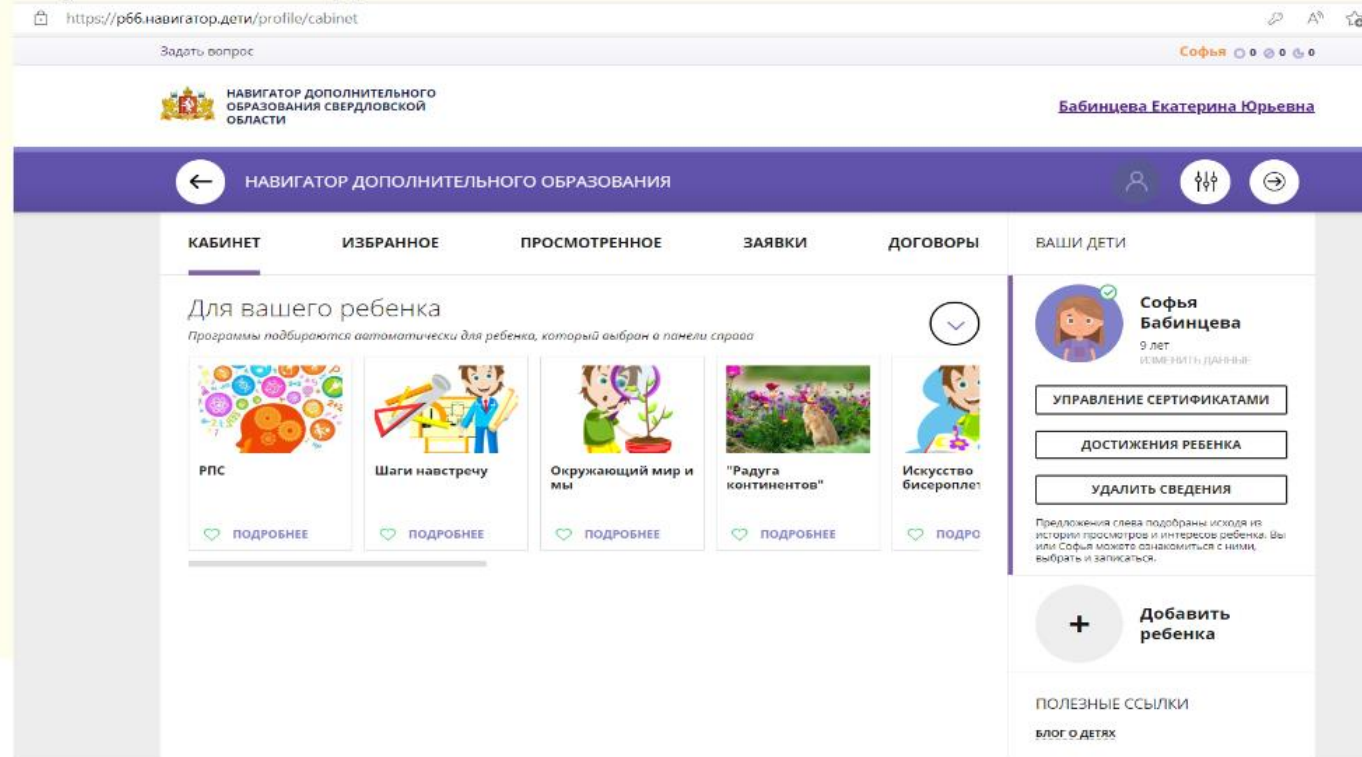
https://р66.навигатор.дети/profile/cabinet

Задать вопрос

Софья 0 0 0

НАВИГАТОР ДОПОЛНИТЕЛЬНОГО ОБРАЗОВАНИЯ СВЕРДЛОВСКОЙ ОБЛАСТИ

Бабинцева Екатерина Юрьевна

НАВИГАТОР ДОПОЛНИТЕЛЬНОГО ОБРАЗОВАНИЯ

КАБИНЕТ ИЗБРАННОЕ ПРОСМОТРЕННОЕ ЗАЯВКИ ДОГОВОРЫ

ВАШИ ДЕТИ

Для вашего ребенка

Программы подбираются автоматически для ребенка, который выбран в панели справа

РПС
ПОДРОБНЕЕ

Шаги навстречу
ПОДРОБНЕЕ

Окружающий мир и мы
ПОДРОБНЕЕ

"Радуга континентов"
ПОДРОБНЕЕ

Искусство бисероплет
ПОДРО

Софья Бабинцева
9 лет
ИЗМЕНИТЬ ДАННЫЕ

УПРАВЛЕНИЕ СЕРТИФИКАТАМИ

ДОСТИЖЕНИЯ РЕБЕНКА

УДАЛИТЬ СВЕДЕНИЯ

Предложения слева подобраны исходя из истории просмотров и интересов ребенка. Вы или Софья можете ознакомиться с ними, выбрать и записаться.

Добавить ребенка

ПОЛЕЗНЫЕ ССЫЛКИ

БЛОГ О ДЕТЯХ